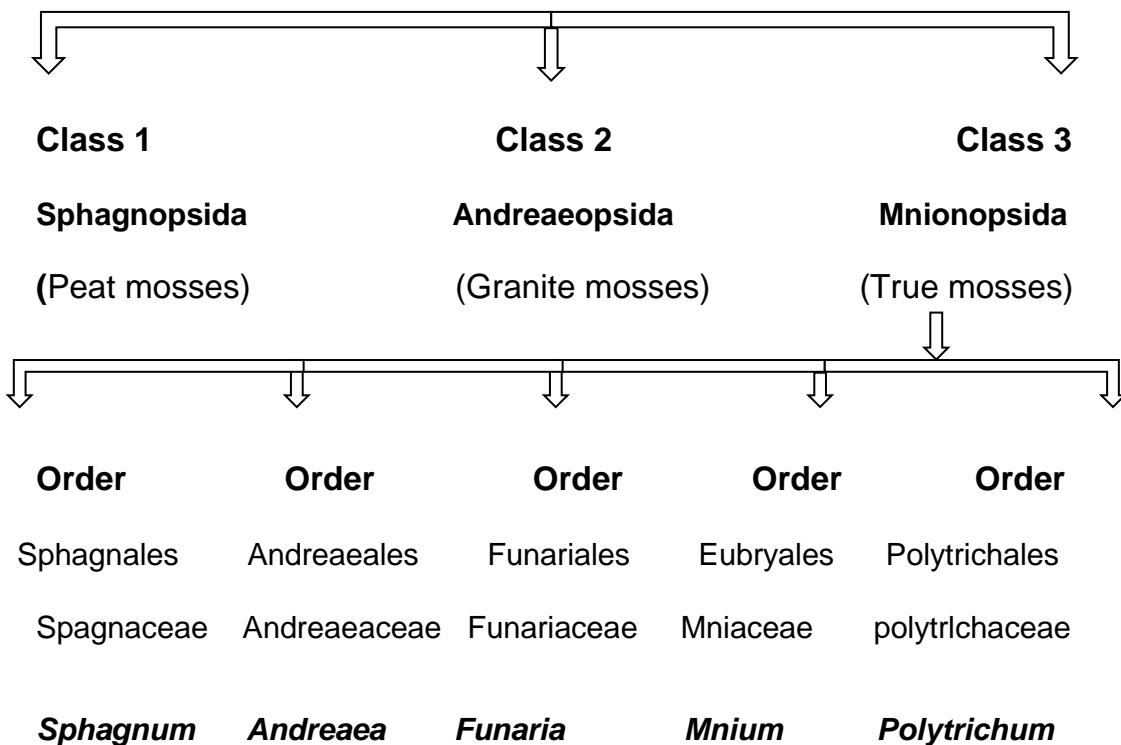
Class 1 Class 2 Class 3

Sphagnopsida Andreaeopsida Mnionopsida

(Peat mosses) (Granite mosses) (True mosses)

| Order | Order | Order | Order | Order |
|---|---|---|---|---|
| Sphagnales | Andreaeales | Funariales | Eubryales | Polytrichales |
| Spagnaceae | Andreaeaceae | Funariaceae | Mniaceae | polytrlchaceae |
| *Sphagnum* | *Andreaea* | *Funaria* | *Mnium* | *Polytrichum* |